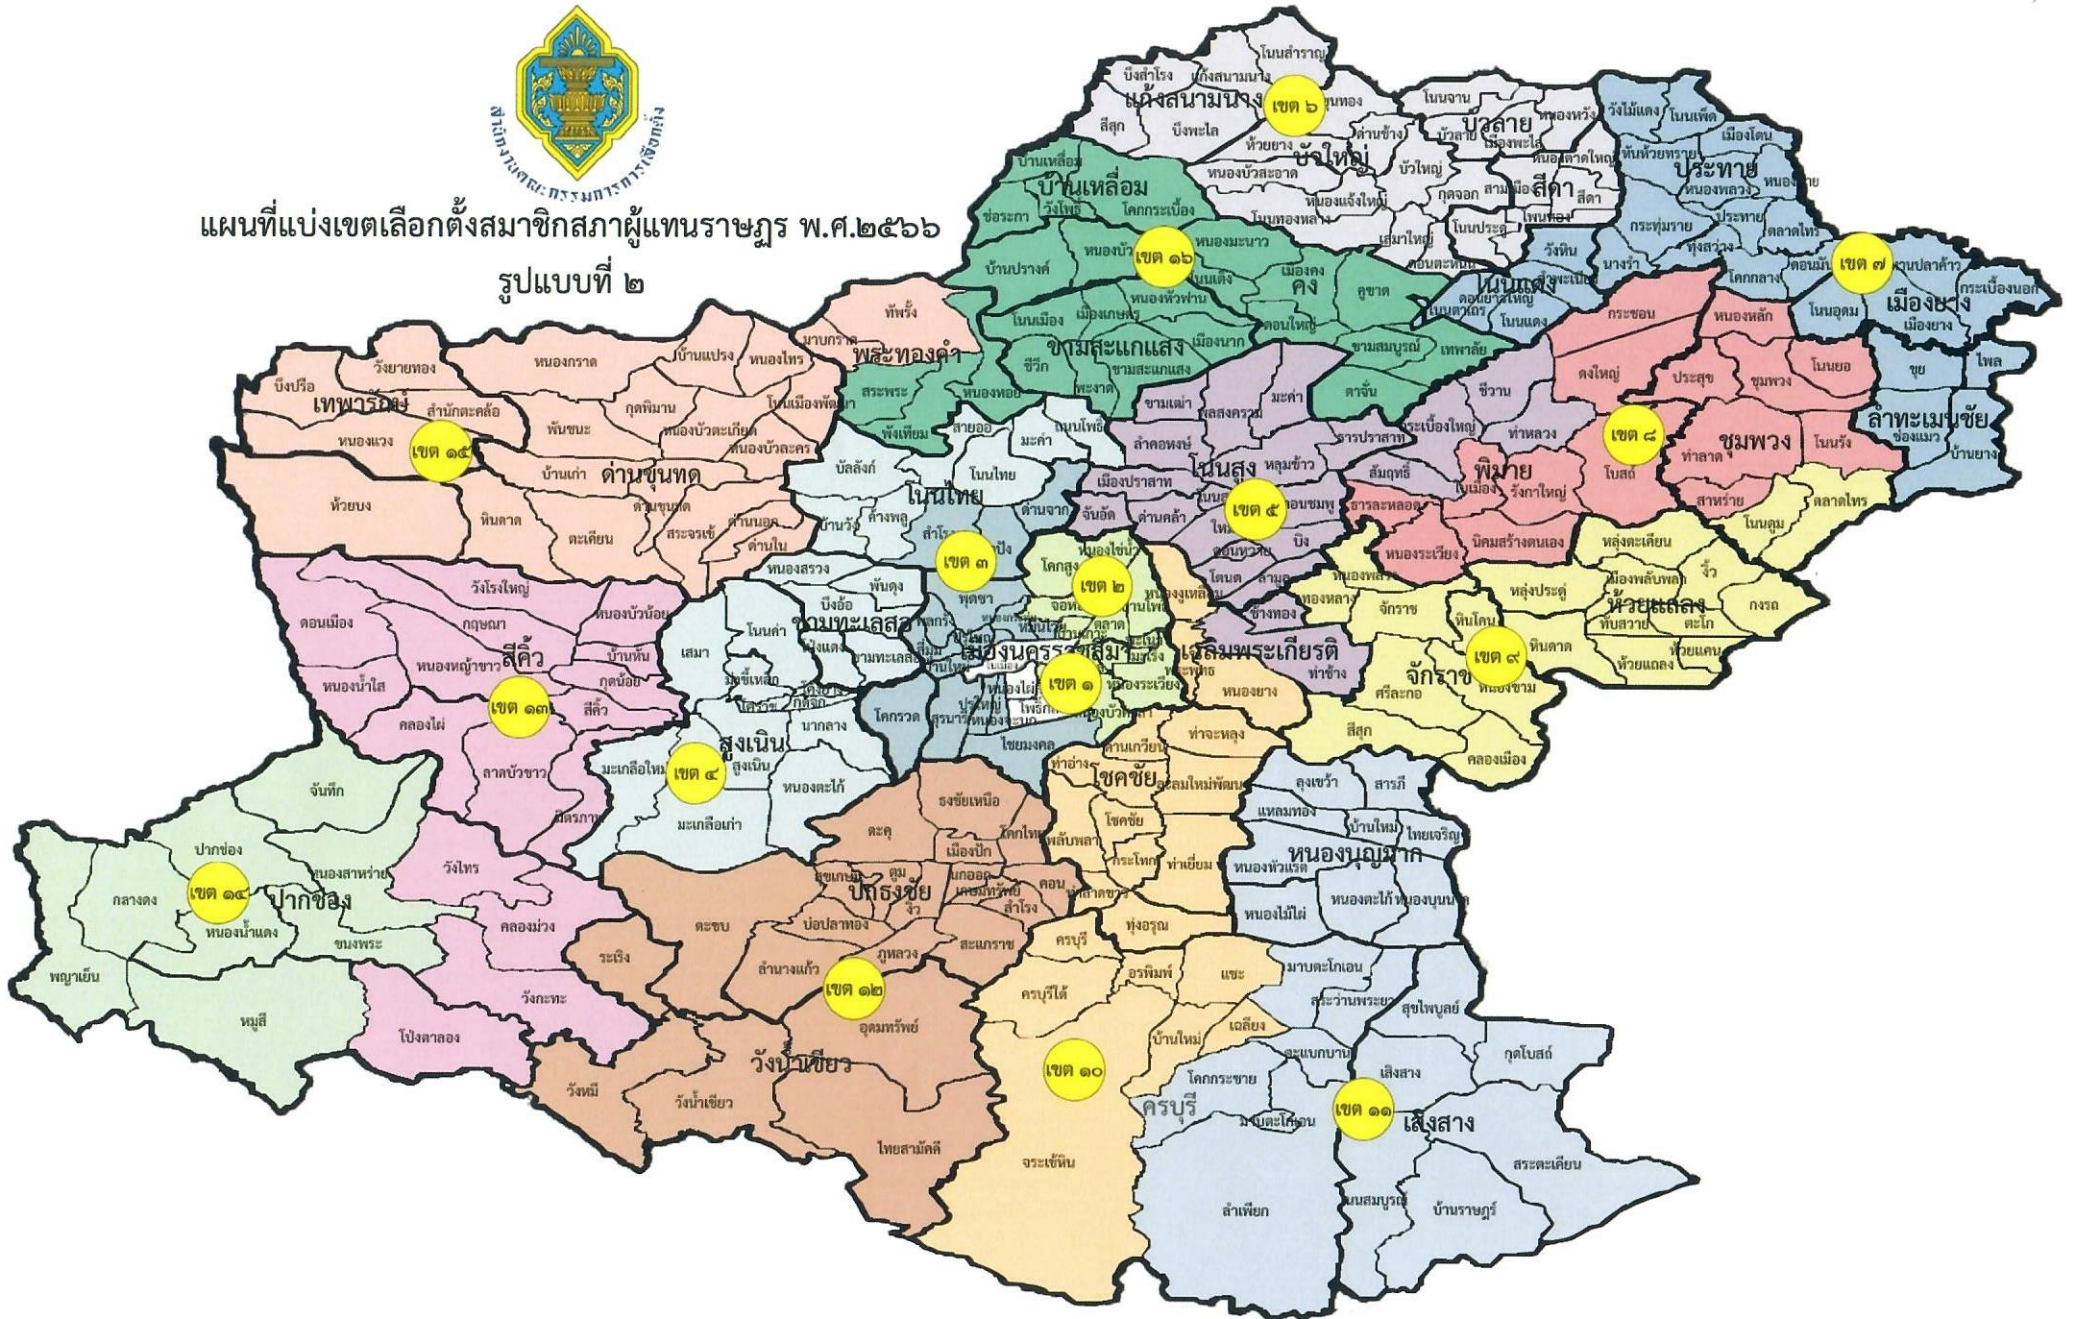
สำนักงานคณะกรรมการการเลือกตั้ง

แผนที่แบ่งเขตเลือกตั้งสมาชิกสภาผู้แทนราษฎร พ.ศ.๒๕๖๖
รูปแบบที่ ๒

เขต ๖
แก้งสนามนาง
บึงสำโรง
แก้งสนามนาง
โนนสำราญ
สีสุก
บึงพะไล
ห้วยยาง
บัวใหญ่
ด่านช้าง
หนองบัวสะอาด
หนองแจ้งใหญ่
บัวใหญ่
กุดจอก
โนนทองหลาง
เสมาใหญ่
โนนจาน
บัวลาย
บัวลาย
เมืองพะไล
หนองหว้า
หนองตาดใหญ่
สามเมือง
สีดา
สีดา
โพนทอง
โนนประดู่
วังหิน
ดอนตะหนิน
โนนแดง

เขต ๗
ประทาย
วังไม้แดง
โนนเพ็ด
เมืองโดน
หันห้วยทราย
หนองพลวง
ประทาย
ตลาดไทร
กระทุ่มราย
ทุ่งสว่าง
นางรำ
โคกกลาง
ดอนมัน
ดงพลับ
เมืองยาง
กระเบื้องนอก
โนนอุดม
เมืองยาง
โพล
ชุย
ลำทะเมนชัย
ช่องแมว
บ้านยาง

เขต ๑๖
บ้านเหลื่อม
บ้านเหลื่อม
วังโพธิ์
ช่อระกา
โคกกระเบื้อง
บ้านปราง
หนองบัว
หนองมะนาว
โนนเต็ง
หนองหัวฟาน
เมืองคง
คง
คูขาด
ขามสะแกแสง
โนนเมือง
เมืองเกษตร
เมืองนาท
ชีวึก
ขามสะแกแสง
พะงาด
ดอนใหญ่
ขามสมบูรณ์
เทพาลัย
ตาจั่น

พระทองคำ
ทัพรั้ง
มาบกราด
สระพระ
หนองหอย
พังเทียม

เขต ๑๕
เทพารักษ์
วังยายทอง
บึงปรือ
สำนักตะคร้อ
หนองแวง
หนองกราด
บ้านแปรง
หนองไทร
กุดพิมาน
โนนเมืองพัฒนา
พันชนะ
หนองบัวตะเกียด
หนองบัวละคร
ด่านขุนทด
บ้านเก่า
ด่านขุนทด
ห้วยบง
หินดาด
ตะเคียน
สระจรเข้
ด่านนอก
ด่านใน

เขต ๓
โนนไทย
สายออ
มะค่า
โนนโพธิ์
บัลลังก์
โนนไทย
ค้างพลู
บ้านวัง
ด่านจาก
สำโรง
กำปัง
หนองสรวง
พันดุง
พุดซา
บึงอ้อ
ขามทะเลสอ
โป่งแดง
ขามทะเลสอ

เขต ๕
โนนสูง
ขามเฒ่า
พลสงคราม
มะค่า
ลำคอหงษ์
ธารปราสาท
เมืองปราสาท
หลุมข้าว
จันอัด
ด่านคล้า
ใหม่
ดอนชมพู
ดอนหวาย
บิง
โตนด
ลำมูล
ช้างทอง

เขต ๘
พิมาย
กระชอน
หนองหลัก
ดงใหญ่
ประสุข
ชุมพวง
โนนยอ
ชีวาน
ท่าหลวง
โบสถ์
ชุมพวง
ท่าลาด
โนนรัง
กระเบื้องใหญ่
สัมฤทธิ์
ในเมือง
รังกาใหญ่
ธารละหลอด
นิคมสร้างตนเอง
หนองระเวียง
สาหร่าย
ตลาดไทร
โนนอุดม

เขต ๒
หนองไข่น้ำ
โคกสูง
จอหอ
หนองงูเหลือม
บ้านโพธิ์
ตลาด

เขต ๑
เมืองนครราชสีมา
หนองไผ่ล้อม
โพธิ์กลาง
หนองระเวียง
หนองบัวศาลา
บ้านใหม่
หมื่นไวย
หัวทะเล
ปรุใหญ่
สุรนารี
หนองจะบก
ไชยมงคล
โคกกรวด
พลกรัง

เฉลิมพระเกียรติ
พระพุทธ
ท่าช้าง
หนองยาง

เขต ๙
ห้วยแถลง
หลุ่งตะเคียน
เมืองพลับพลา
งิ้ว
หลุ่งประดู่
หนองพลวง
จักราช
ทองหลาง
หินโคน
ทับสวาย
ตะโก
กงรถ
จักราช
ศรีละกอ
หินดาด
ห้วยแถลง
ห้วยแคน
หนองขาม
สีสุก
คลองเมือง

เขต ๑๓
สีคิ้ว
วังโรงใหญ่
ดอนเมือง
กฤษณา
หนองบัวน้อย
หนองหญ้าขาว
บ้านหัน
หนองน้ำใส
กุดน้อย
คลองไผ่
สีคิ้ว
ลาดบัวขาว
มิตรภาพ
วังไทร
คลองม่วง
วังกะทะ
โป่งตาลอง

เขต ๔
สูงเนิน
เสมา
โนนค่า
มะเกลือใหม่
สูงเนิน
นากลาง
กุดจิก
โคราช
หนองตะไก้
มะเกลือเก่า

เขต ๑๔
ปากช่อง
จันทึก
ปากช่อง
หนองสาหร่าย
กลางดง
หนองน้ำแดง
ขนงพระ
พญาเย็น
หมูสี

เขต ๑๒
ปักธงชัย
ธงชัยเหนือ
ตะคุ
โคกไทย
เมืองปัก
สุขเกษม
ตูม
นกออก
เกษมทรัพย์
ตะขบ
บ่อปลาทอง
งิ้ว
สำโรง
ภูหลวง
สะแกราช
ระเริง
ลำนางแก้ว
อุดมทรัพย์
วังน้ำเขียว
วังหมี
วังน้ำเขียว
ไทยสามัคคี

โชคชัย
ด่านเกวียน
ท่าจะหลุง
ท่าอ่าง
ละลมใหม่พัฒนา
โชคชัย
พลับพลา
กระโทก
ท่าเยี่ยม
ทุ่งอรุณ

เขต ๑๐
ครบุรี
อรพิมพ์
แชะ
ครบุรีใต้
บ้านใหม่
เฉลียง
โคกกระชาย
ครบุรี
มาบตะโกเอน
จระเข้หิน

เขต ๑๑
หนองบุญมาก
ลุงเขว้า
สารภี
แหลมทอง
บ้านใหม่
ไทยเจริญ
หนองหัวแรต
หนองไม้ไผ่
หนองตะไก้
หนองบุนนาก
มาบตะโกเอน
สระว่านพระยา
สุขไพบูลย์
ละแมนบานา
เสิงสาง
กุดโบสถ์
เสิงสาง
สระตะเคียน
โนนสมบูรณ์
บ้านราษฎร์
ลำเพียก